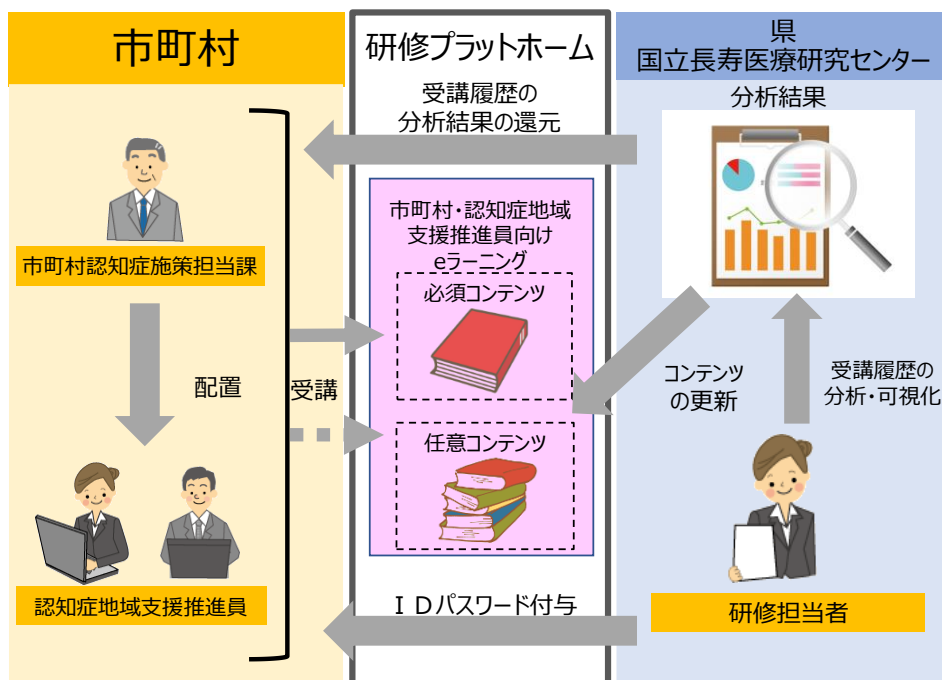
市町村

研修プラットホーム

県
国立長寿医療研究センター

受講履歴の
分析結果の還元

分析結果

市町村認知症施策担当課

市町村・認知症地域
支援推進員向け
eラーニング

必須コンテンツ

配置

受講

コンテンツ
の更新

受講履歴の
分析・可視化

任意コンテンツ

認知症地域支援推進員

ＩＤパスワード付与

研修担当者